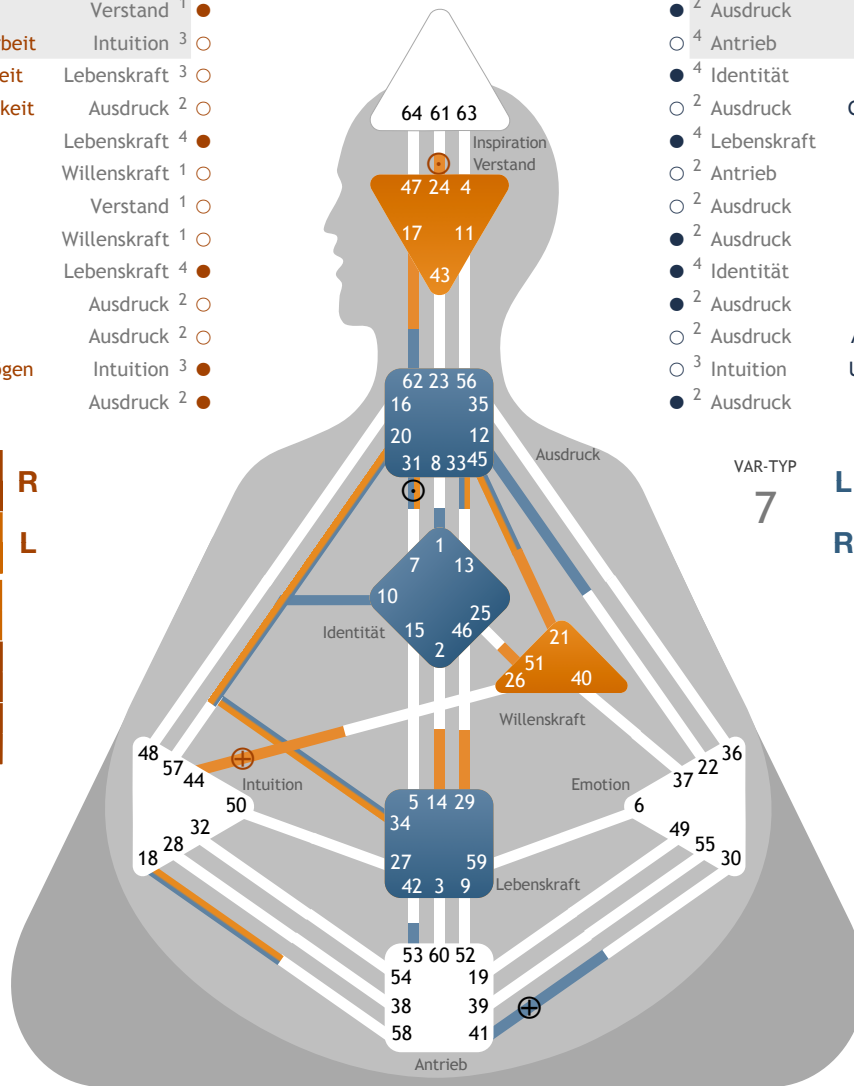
Verstand $^1$
beit Intuition $^3$
eit Lebenskraft $^3$
keit Ausdruck $^2$
Lebenskraft $^4$
Willenskraft $^1$
Verstand $^1$
Willenskraft $^1$
Lebenskraft $^4$
Ausdruck $^2$
Ausdruck $^2$
gen Intuition $^3$
Ausdruck $^2$

R
L

$^2$ Ausdruck
$^4$ Antrieb
$^4$ Identität
$^2$ Ausdruck
$^4$ Lebenskraft
$^2$ Antrieb
$^2$ Ausdruck
$^2$ Ausdruck
$^4$ Identität
$^2$ Ausdruck
$^2$ Ausdruck
$^3$ Intuition
$^2$ Ausdruck

VAR-TYP
7
L
R

64 61 63
Inspiration
Verstand
47 24 4
17 11
43
62 23 56
16 35
20 12
31 8 33 45
Ausdruck
1
7 13
10
25
15 46
2
Identität
21
51
26 40
Willenskraft
48
57
44
Intuition
50
32
28
18
5 14 29
34
27 59
42 3 9
Lebenskraft
Emotion
36
37 22
6
49
55
30
53 60 52
54 19
38 39
58 41
Antrieb